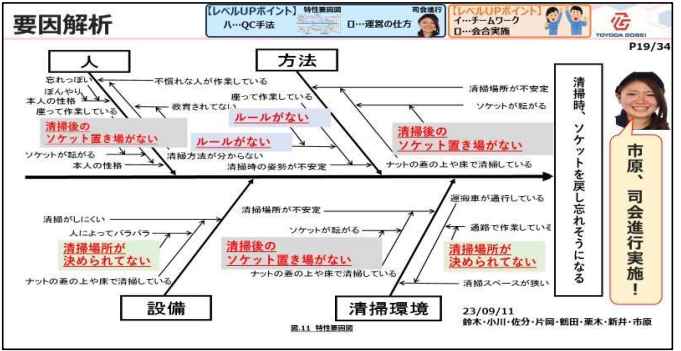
要因解析

【レベルUPポイント】 特性要因図 ハ…QC手法
司会進行 ロ…運営の仕方

【レベルUPポイント】 イ…チームワーク ロ…会合実施

TOYODA GOSEI

P19/34

人

方法

忘れっぽい
不慣れな人が作業している
ぼんやり
本人の性格
教育されてない
座って作業している
座って作業している
清掃場所が不安定
ソケットが転がる
清掃後の ソケット置き場がない
ルールがない
ルールがない
清掃後の ソケット置き場がない
ソケットが転がる
清掃方法が分からない
本人の性格
清掃時の姿勢が不安定
ナットの蓋の上や床で清掃している

清掃時、ソケットを戻し忘れそうになる

市原、司会進行実施！

清掃がしにくい
人によってバラバラ
清掃場所が 決められてない
ナットの蓋の上や床で清掃している
清掃場所が不安定
ソケットが転がる
清掃後の ソケット置き場がない
ナットの蓋の上や床で清掃している
運搬車が通行している
通路で作業している
清掃場所が 決められてない
清掃スペースが狭い

設備

清掃環境

図.11 特性要因図

23/09/11
鈴木・小川・佐分・片岡・鶴田・栗木・新井・市原